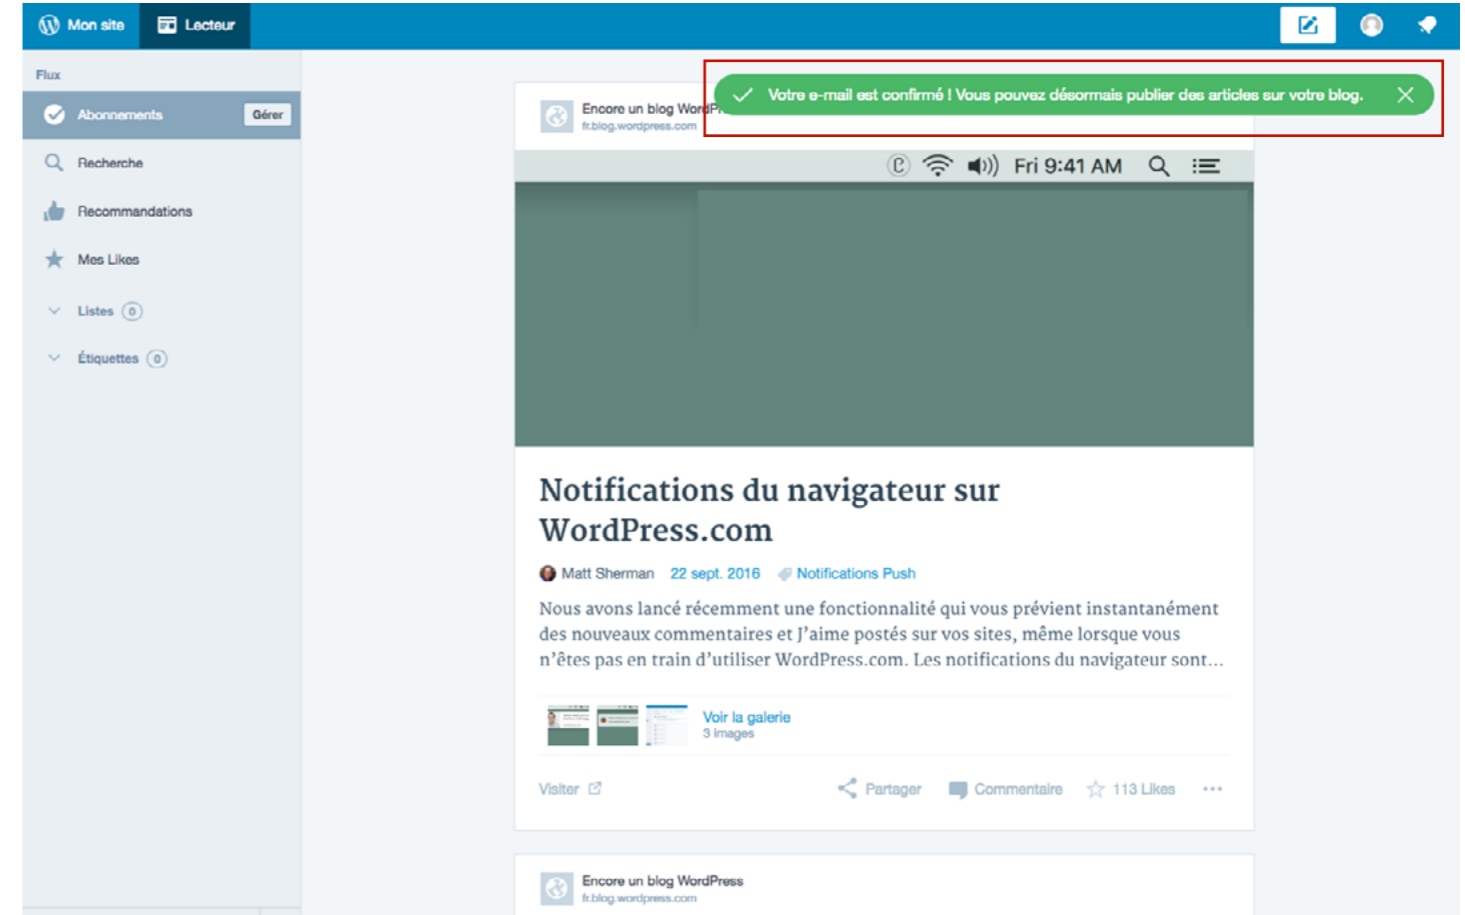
Mon site Lecteur

Flux

Abonnements Gérer

Recherche

Recommandations

Mes Likes

Listes 0

Étiquettes 0

Encore un blog WordP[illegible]
fr.blog.wordpress.com

Votre e-mail est confirmé ! Vous pouvez désormais publier des articles sur votre blog.

Fri 9:41 AM

Notifications du navigateur sur WordPress.com

Matt Sherman 22 sept. 2016 Notifications Push

Nous avons lancé récemment une fonctionnalité qui vous prévient instantanément des nouveaux commentaires et J'aime postés sur vos sites, même lorsque vous n'êtes pas en train d'utiliser WordPress.com. Les notifications du navigateur sont…

Voir la galerie
3 images

Visiter Partager Commentaire 113 Likes

Encore un blog WordPress
fr.blog.wordpress.com